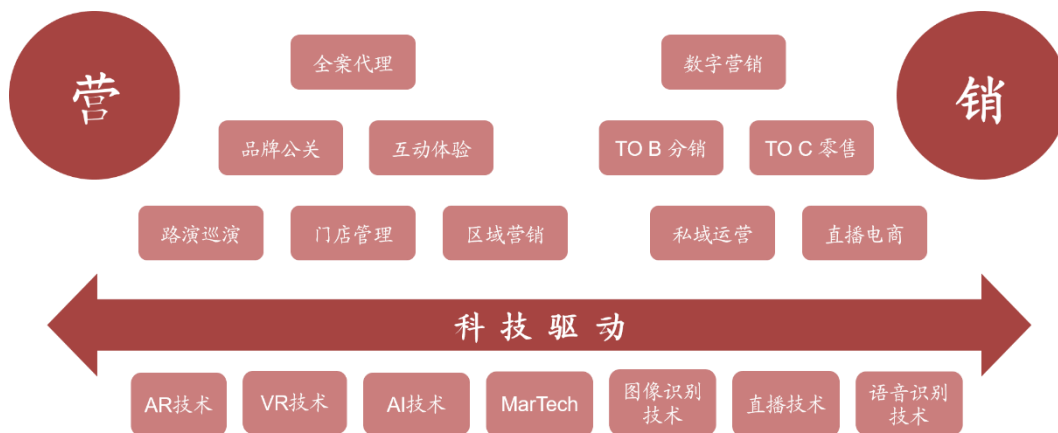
营

销

全案代理

品牌公关

互动体验

路演巡演

门店管理

区域营销

数字营销

TO B 分销

TO C 零售

私域运营

直播电商

科 技 驱 动

AR技术

VR技术

AI技术

MarTech

图像识别技术

直播技术

语音识别技术